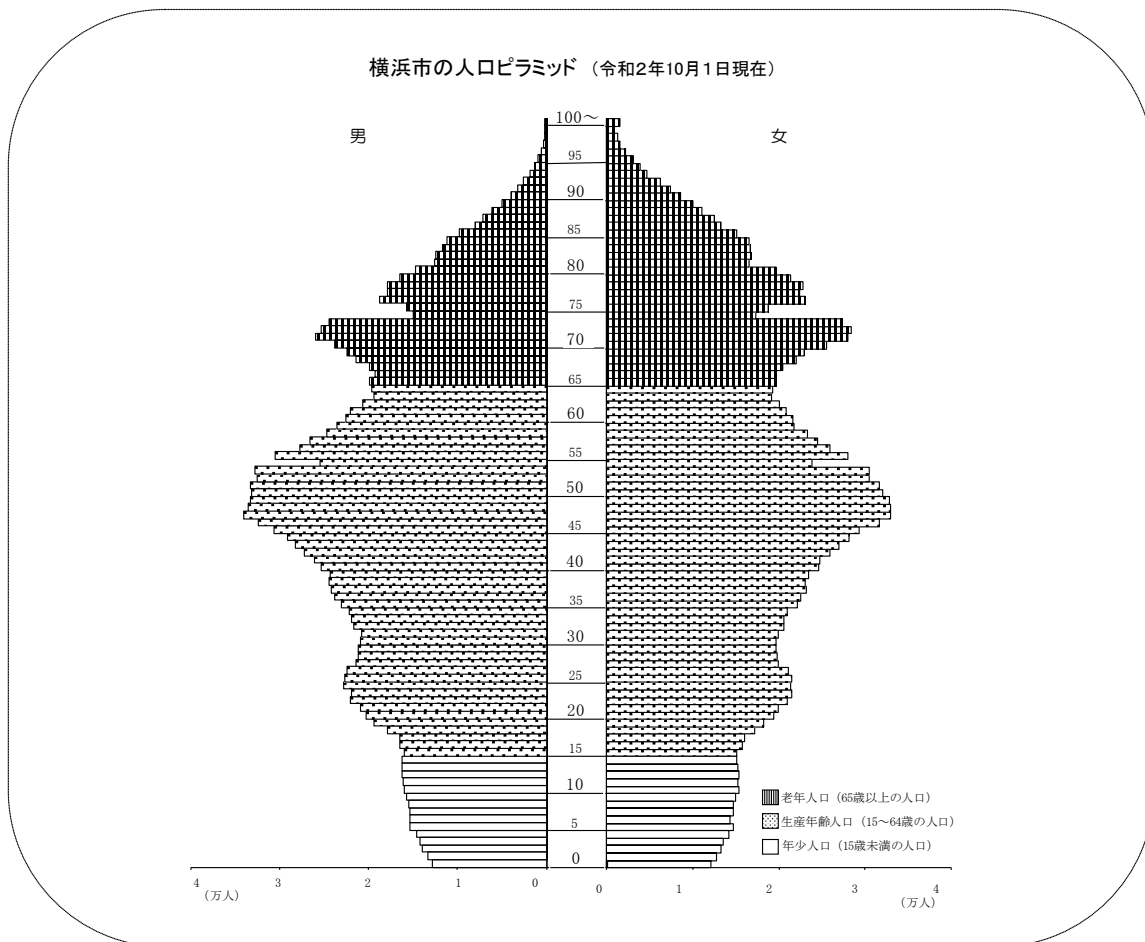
横浜市の人口ピラミッド（令和2年10月1日現在）

男

女

100～
95
90
85
80
75
70
65
60
55
50
45
40
35
30
25
20
15
10
5
0

老年人口（65歳以上の人口）
生産年齢人口（15～64歳の人口）
年少人口（15歳未満の人口）

4
（万人）
3
2
1
0

0
1
2
3
4
（万人）